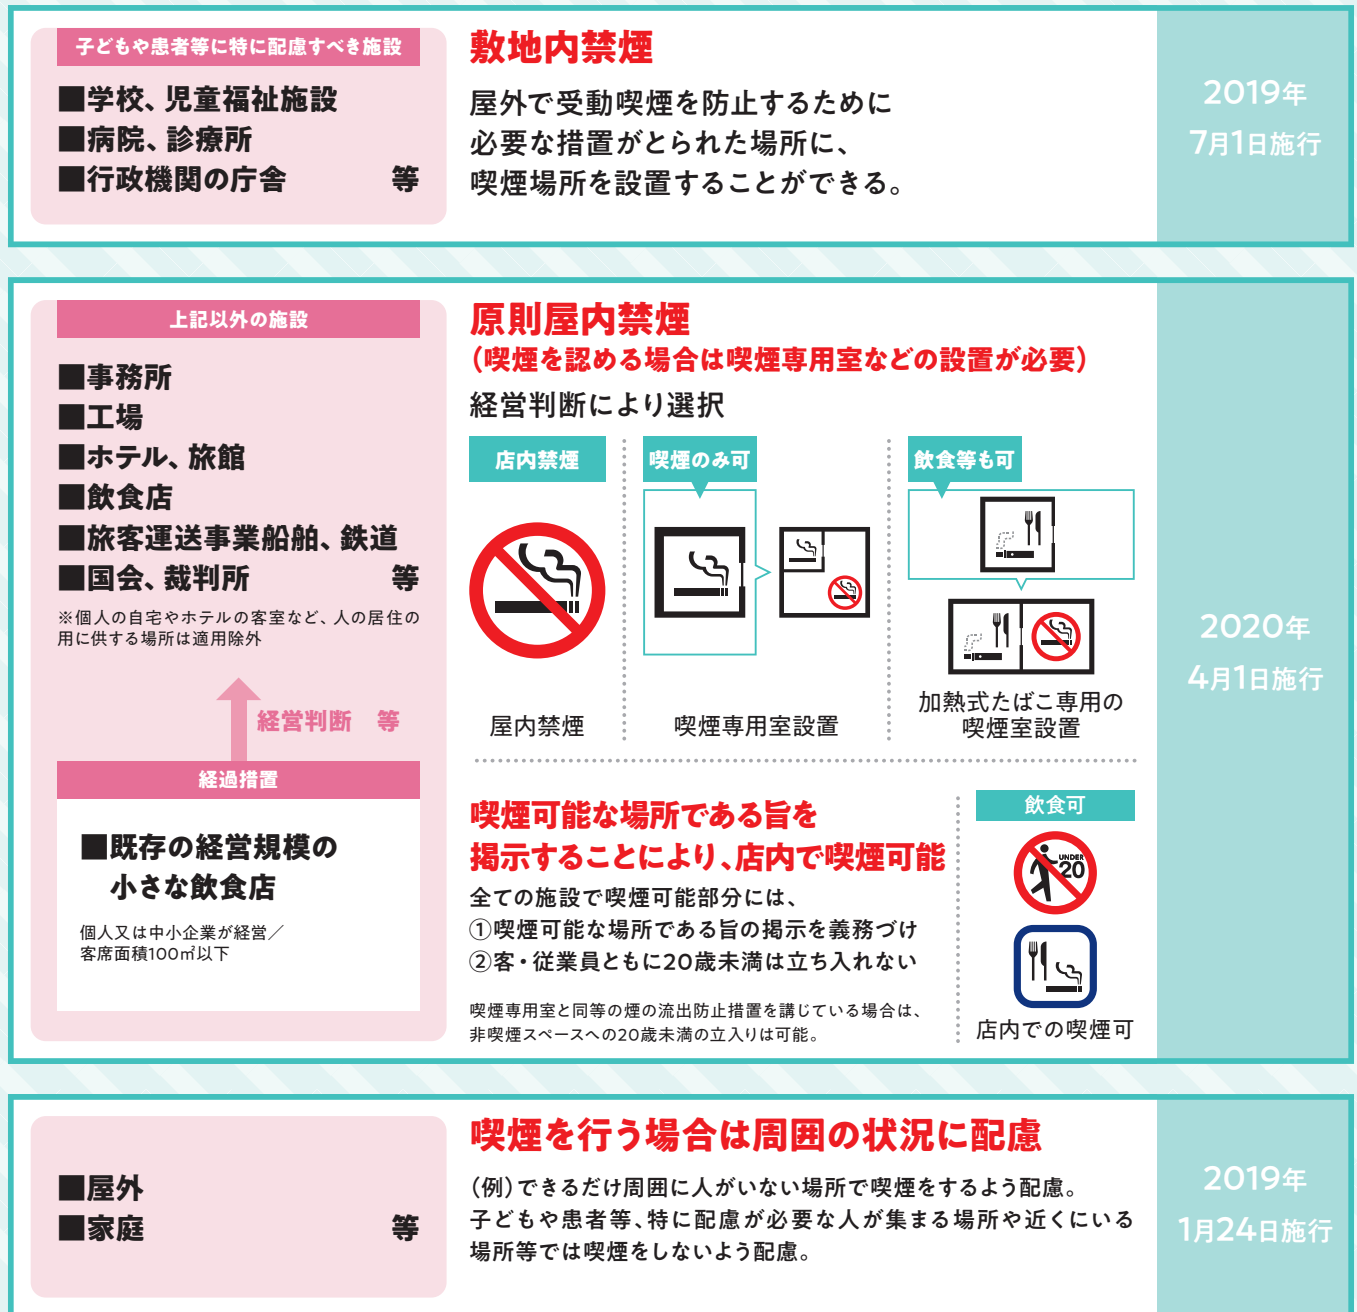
子どもや患者等に特に配慮すべき施設

■学校、児童福祉施設
■病院、診療所
■行政機関の庁舎　等

敷地内禁煙

屋外で受動喫煙を防止するために必要な措置がとられた場所に、喫煙場所を設置することができる。

2019年
7月1日施行

上記以外の施設

■事務所
■工場
■ホテル、旅館
■飲食店
■旅客運送事業船舶、鉄道
■国会、裁判所　等

※個人の自宅やホテルの客室など、人の居住の用に供する場所は適用除外

経営判断　等

経過措置

■既存の経営規模の小さな飲食店

個人又は中小企業が経営／客席面積100㎡以下

原則屋内禁煙
（喫煙を認める場合は喫煙専用室などの設置が必要）
経営判断により選択

店内禁煙

屋内禁煙

喫煙のみ可

喫煙専用室設置

飲食等も可

加熱式たばこ専用の喫煙室設置

喫煙可能な場所である旨を掲示することにより、店内で喫煙可能
全ての施設で喫煙可能部分には、
①喫煙可能な場所である旨の掲示を義務づけ
②客・従業員ともに20歳未満は立ち入れない

喫煙専用室と同等の煙の流出防止措置を講じている場合は、非喫煙スペースへの20歳未満の立入りは可能。

飲食可

UNDER 20

店内での喫煙可

2020年
4月1日施行

■屋外
■家庭　等

喫煙を行う場合は周囲の状況に配慮

（例）できるだけ周囲に人がいない場所で喫煙をするよう配慮。
子どもや患者等、特に配慮が必要な人が集まる場所や近くにいる場所等では喫煙をしないよう配慮。

2019年
1月24日施行